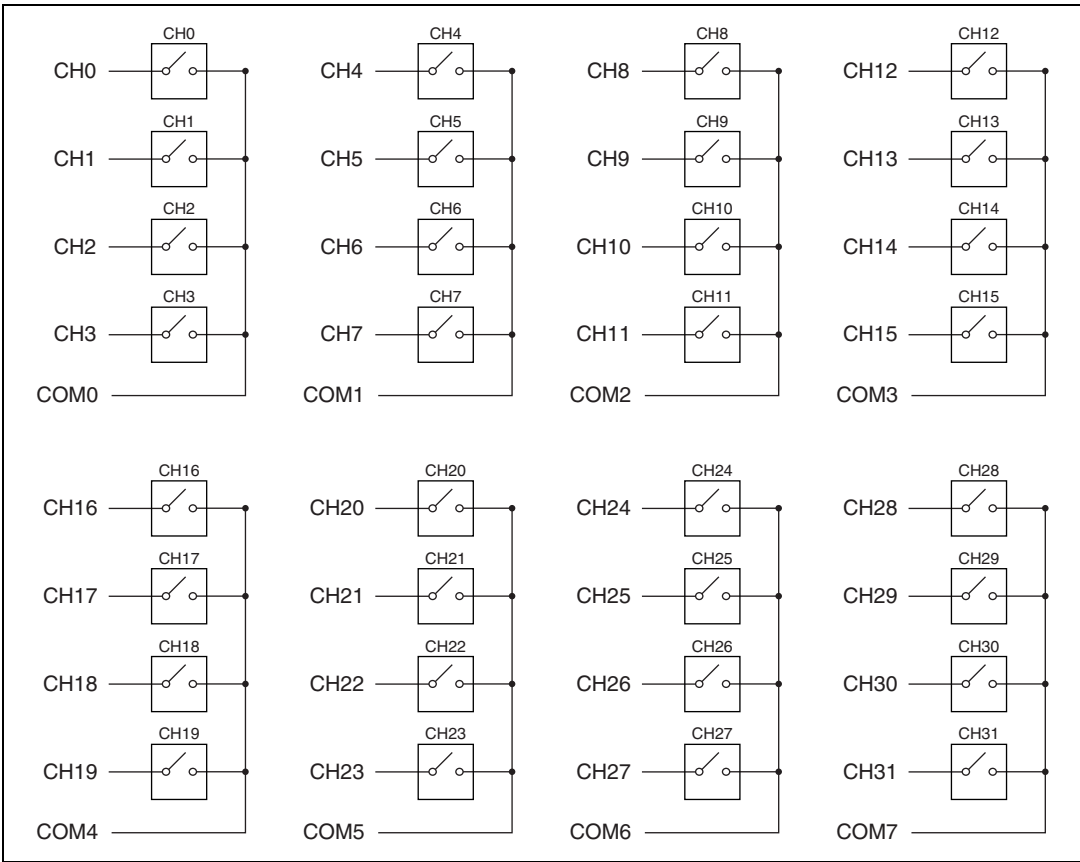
CH0
CH0
CH1
CH1
CH2
CH2
CH3
CH3
COM0

CH4
CH4
CH5
CH5
CH6
CH6
CH7
CH7
COM1

CH8
CH8
CH9
CH9
CH10
CH10
CH11
CH11
COM2

CH12
CH12
CH13
CH13
CH14
CH14
CH15
CH15
COM3

CH16
CH16
CH17
CH17
CH18
CH18
CH19
CH19
COM4

CH20
CH20
CH21
CH21
CH22
CH22
CH23
CH23
COM5

CH24
CH24
CH25
CH25
CH26
CH26
CH27
CH27
COM6

CH28
CH28
CH29
CH29
CH30
CH30
CH31
CH31
COM7